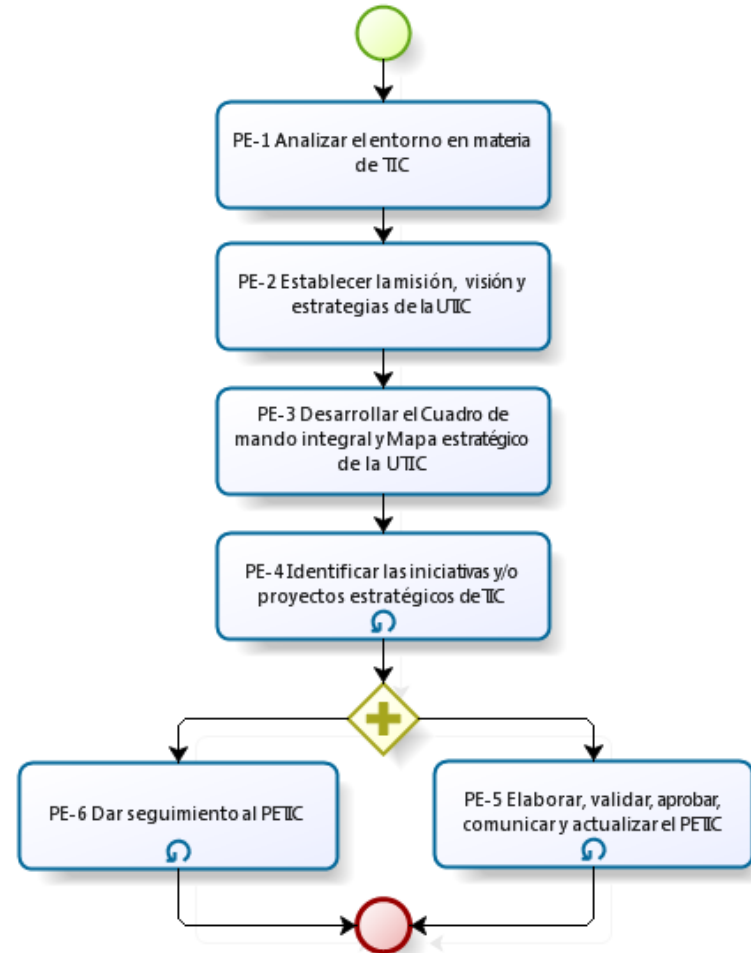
PE-1 Analizar el entorno en materia de TIC

PE-2 Establecer la misión, visión y estrategias de la UTIC

PE-3 Desarrollar el Cuadro de mando integral y Mapa estratégico de la UTIC

PE-4 Identificar las iniciativas y/o proyectos estratégicos de TIC

PE-6 Dar seguimiento al PETIC

PE-5 Elaborar, validar, aprobar, comunicar y actualizar el PETIC